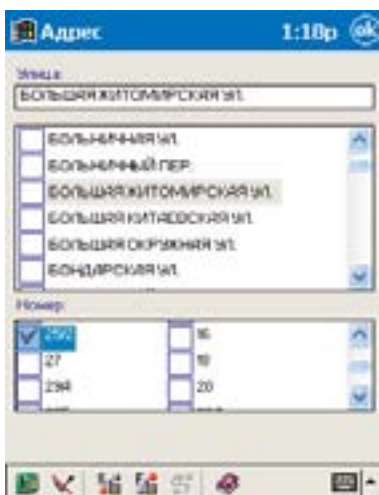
Адрес 1:18p ok

Улица:
БОЛЬШАЯ ЖИТОМИРСКАЯ УЛ.

БОЛЬНИЧНАЯ УЛ.
БОЛЬНИЧНЫЙ ПЕР.
БОЛЬШАЯ ЖИТОМИРСКАЯ УЛ.
БОЛЬШАЯ КИТАЕВСКАЯ УЛ.
БОЛЬШАЯ ОКРУЖНАЯ УЛ.
БОНДАРСКАЯ УЛ.

Номер:

| | |
|---|---|
| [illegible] | 16 |
| 27 | 18 |
| 23А | 20 |